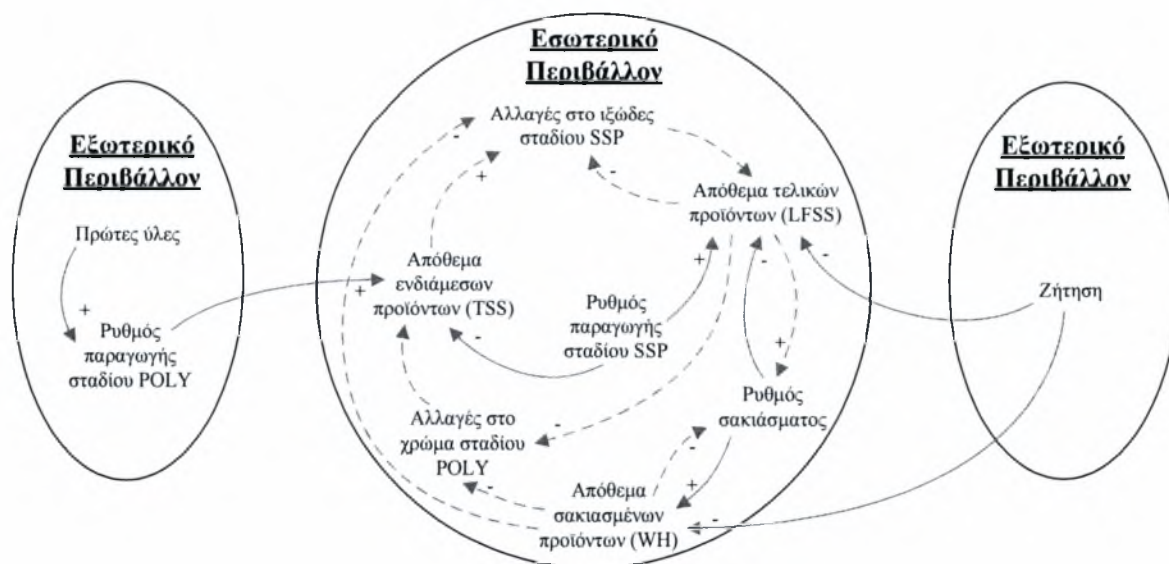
Εξωτερικό Περιβάλλον

Πρώτες ύλες

+

Ρυθμός παραγωγής σταδίου POLY

Εσωτερικό Περιβάλλον

Αλλαγές στο ιξώδες σταδίου SSP

-

+

-

Απόθεμα τελικών προϊόντων (LFSS)

Απόθεμα ενδιάμεσων προϊόντων (TSS)

+

+

Ρυθμός παραγωγής σταδίου SSP

-

-

-

-

Ρυθμός σακιάσματος

Αλλαγές στο χρώμα σταδίου POLY

-

-

+

Απόθεμα σακιασμένων προϊόντων (WH)

-

-

Εξωτερικό Περιβάλλον

Ζήτηση